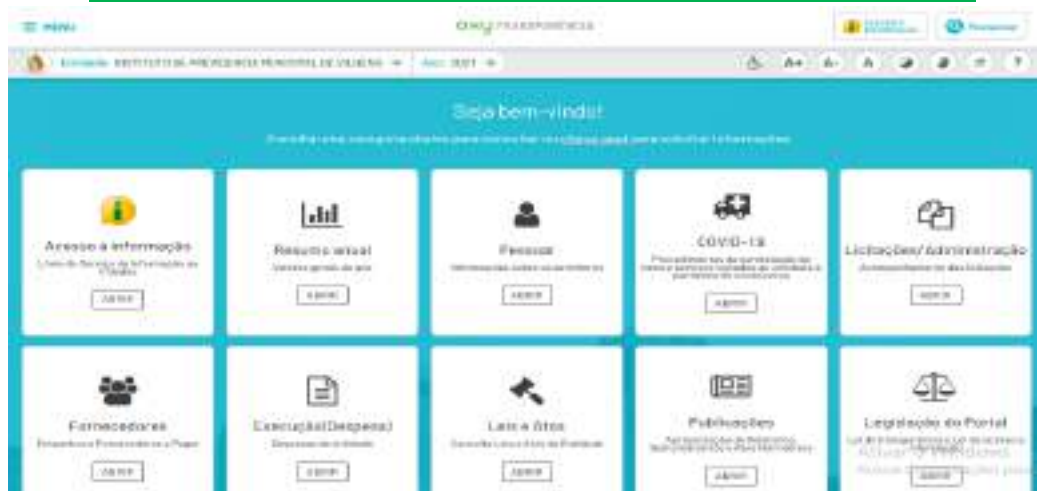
≡ MENU

Cloud TRANSPARÊNCIA

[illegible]

Entidade: INSTITUTO DE PREVIDENCIA MUNICIPAL DE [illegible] ▾ Ano: 2021 ▾

A+ A- A ?

Seja bem-vindo!

Escolha uma das opções abaixo para acessar as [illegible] para solicitar informações

Acesso à informação
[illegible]
ABRIR

Resumo anual
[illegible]
ABRIR

Pessoal
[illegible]
ABRIR

COVID-19
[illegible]
ABRIR

Licitações/Administração
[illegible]
ABRIR

Fornecedores
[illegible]
ABRIR

Execução(Despesa)
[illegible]
ABRIR

Leis e Atos
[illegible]
ABRIR

Publicações
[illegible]
ABRIR

Legislação do Portal
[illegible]
ABRIR

Ativar o Windows
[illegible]